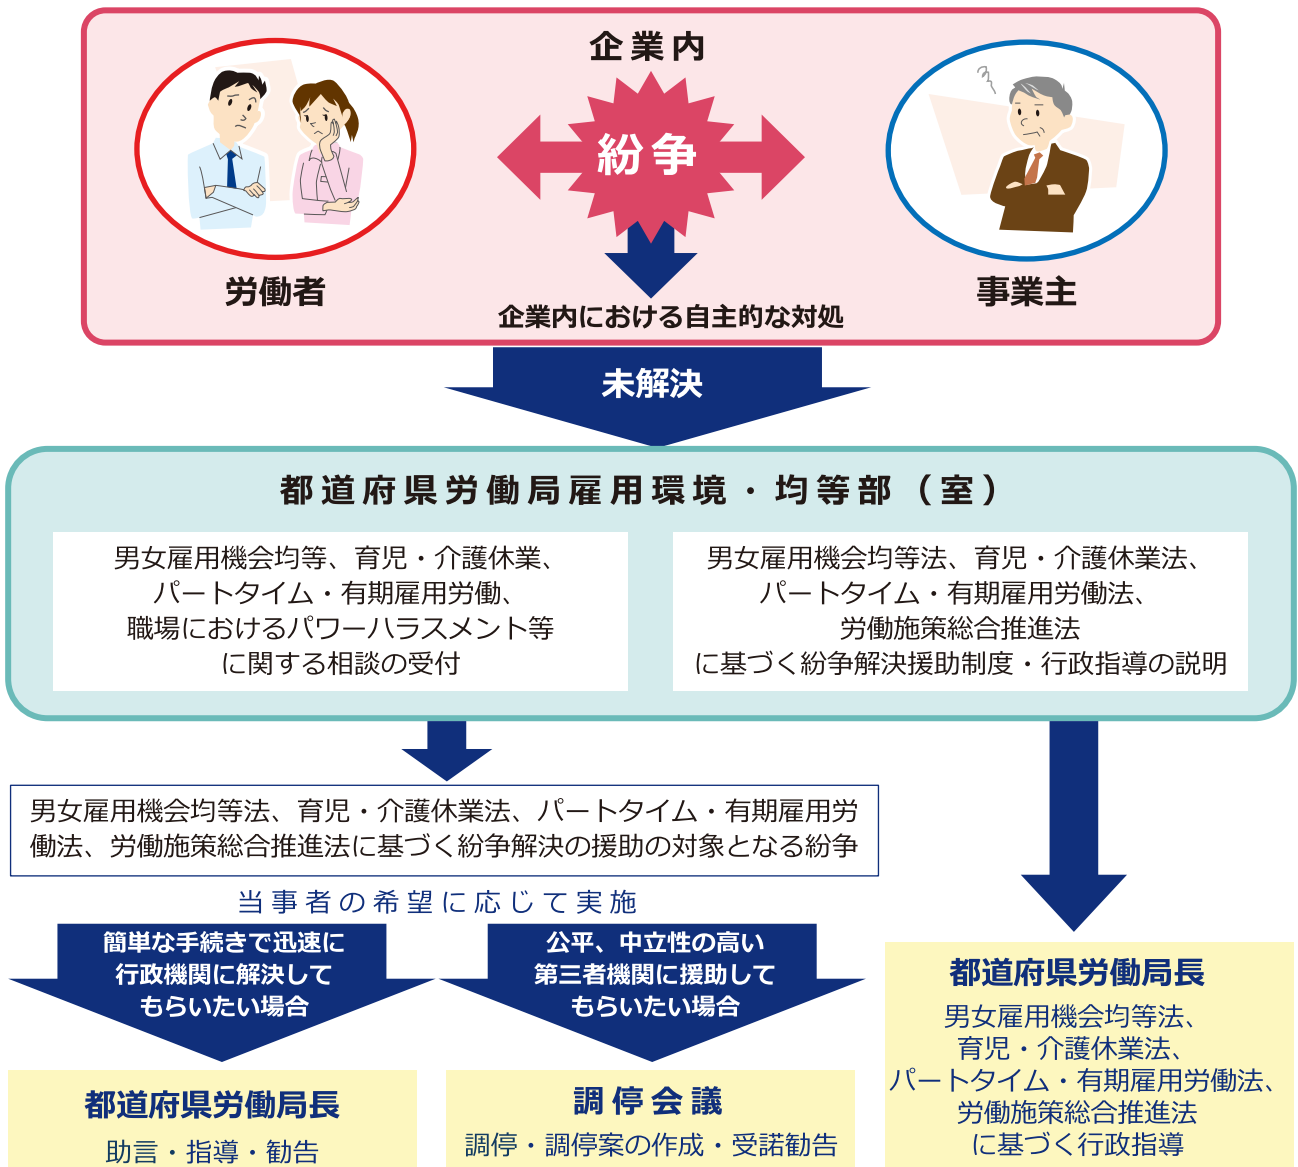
企業内

労働者

紛争

事業主

企業内における自主的な対処

未解決

都道府県労働局雇用環境・均等部（室）

男女雇用機会均等、育児・介護休業、パートタイム・有期雇用労働、職場におけるパワーハラスメント等に関する相談の受付

男女雇用機会均等法、育児・介護休業法、パートタイム・有期雇用労働法、労働施策総合推進法に基づく紛争解決援助制度・行政指導の説明

男女雇用機会均等法、育児・介護休業法、パートタイム・有期雇用労働法、労働施策総合推進法に基づく紛争解決の援助の対象となる紛争

当事者の希望に応じて実施

簡単な手続きで迅速に行政機関に解決してもらいたい場合

公平、中立性の高い第三者機関に援助してもらいたい場合

都道府県労働局長

助言・指導・勧告

調停会議

調停・調停案の作成・受諾勧告

都道府県労働局長

男女雇用機会均等法、育児・介護休業法、パートタイム・有期雇用労働法、労働施策総合推進法に基づく行政指導